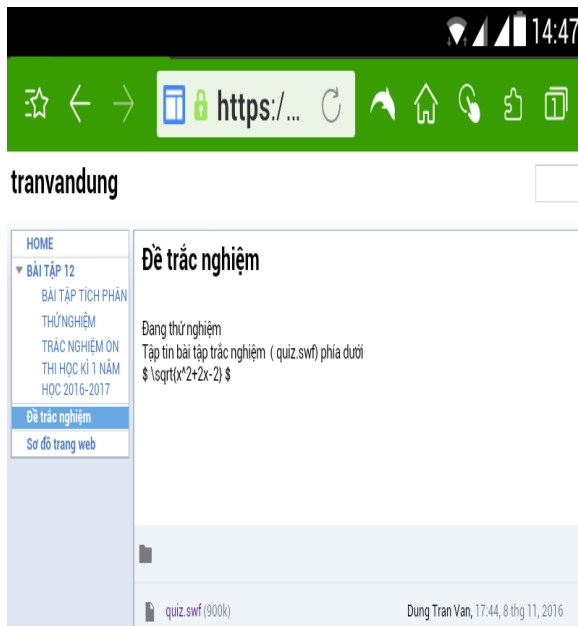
14:47

https:/...

tranvandung

HOME
▼ BÀI TẬP 12
BÀI TẬP TÍCH PHÂN
THỨ NGHIỆM
TRẮC NGHIỆM ÔN THI HỌC KÌ 1 NĂM HỌC 2016-2017
Đề trắc nghiệm
Sơ đồ trang web

Đề trắc nghiệm

Đang thử nghiệm
Tập tin bài tập trắc nghiệm ( quiz.swf) phía dưới
$ \sqrt(x^2+2x-2) $

quiz.swf (900k)
Dung Tran Van, 17:44, 8 thg 11, 2016